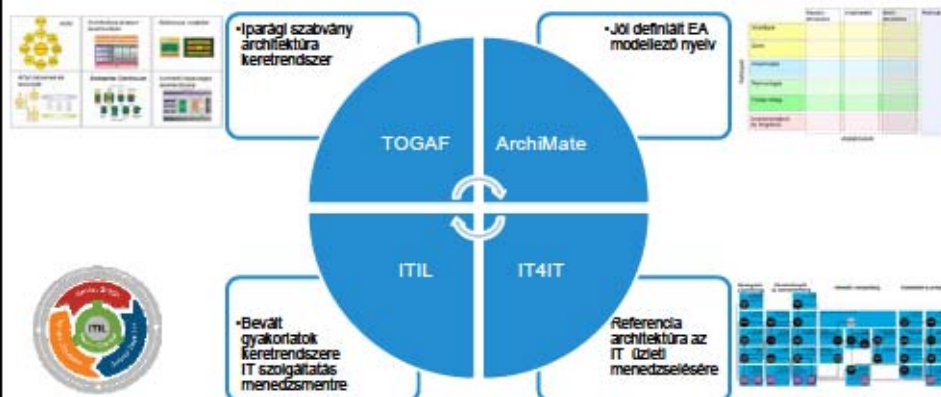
•Iparági szabvány architektúra keretrendszer

•Jól definiált EA modellező nyelv

TOGAF

ArchiMate

ITIL

IT4IT

•Bevált gyakorlatok keretrendszere IT szolgáltatás menedzsmentre

Referencia architektúra az IT üzleti menedzselésére

ITIL